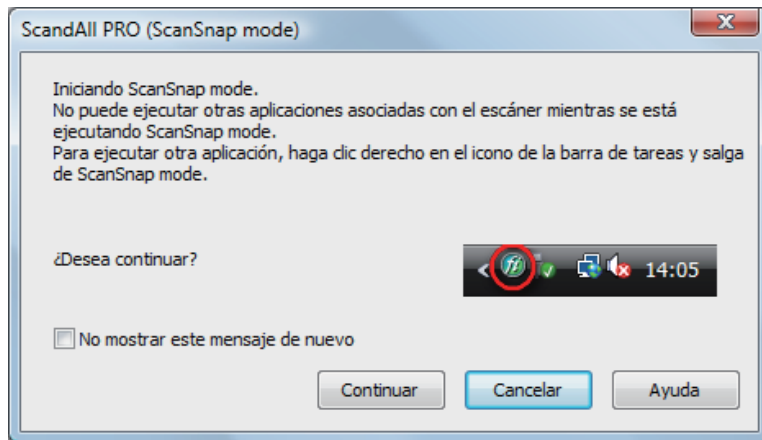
ScandAll PRO (ScanSnap mode)

Iniciando ScanSnap mode.
No puede ejecutar otras aplicaciones asociadas con el escáner mientras se está ejecutando ScanSnap mode.
Para ejecutar otra aplicación, haga clic derecho en el icono de la barra de tareas y salga de ScanSnap mode.

¿Desea continuar?

14:05

No mostrar este mensaje de nuevo

Continuar

Cancelar

Ayuda